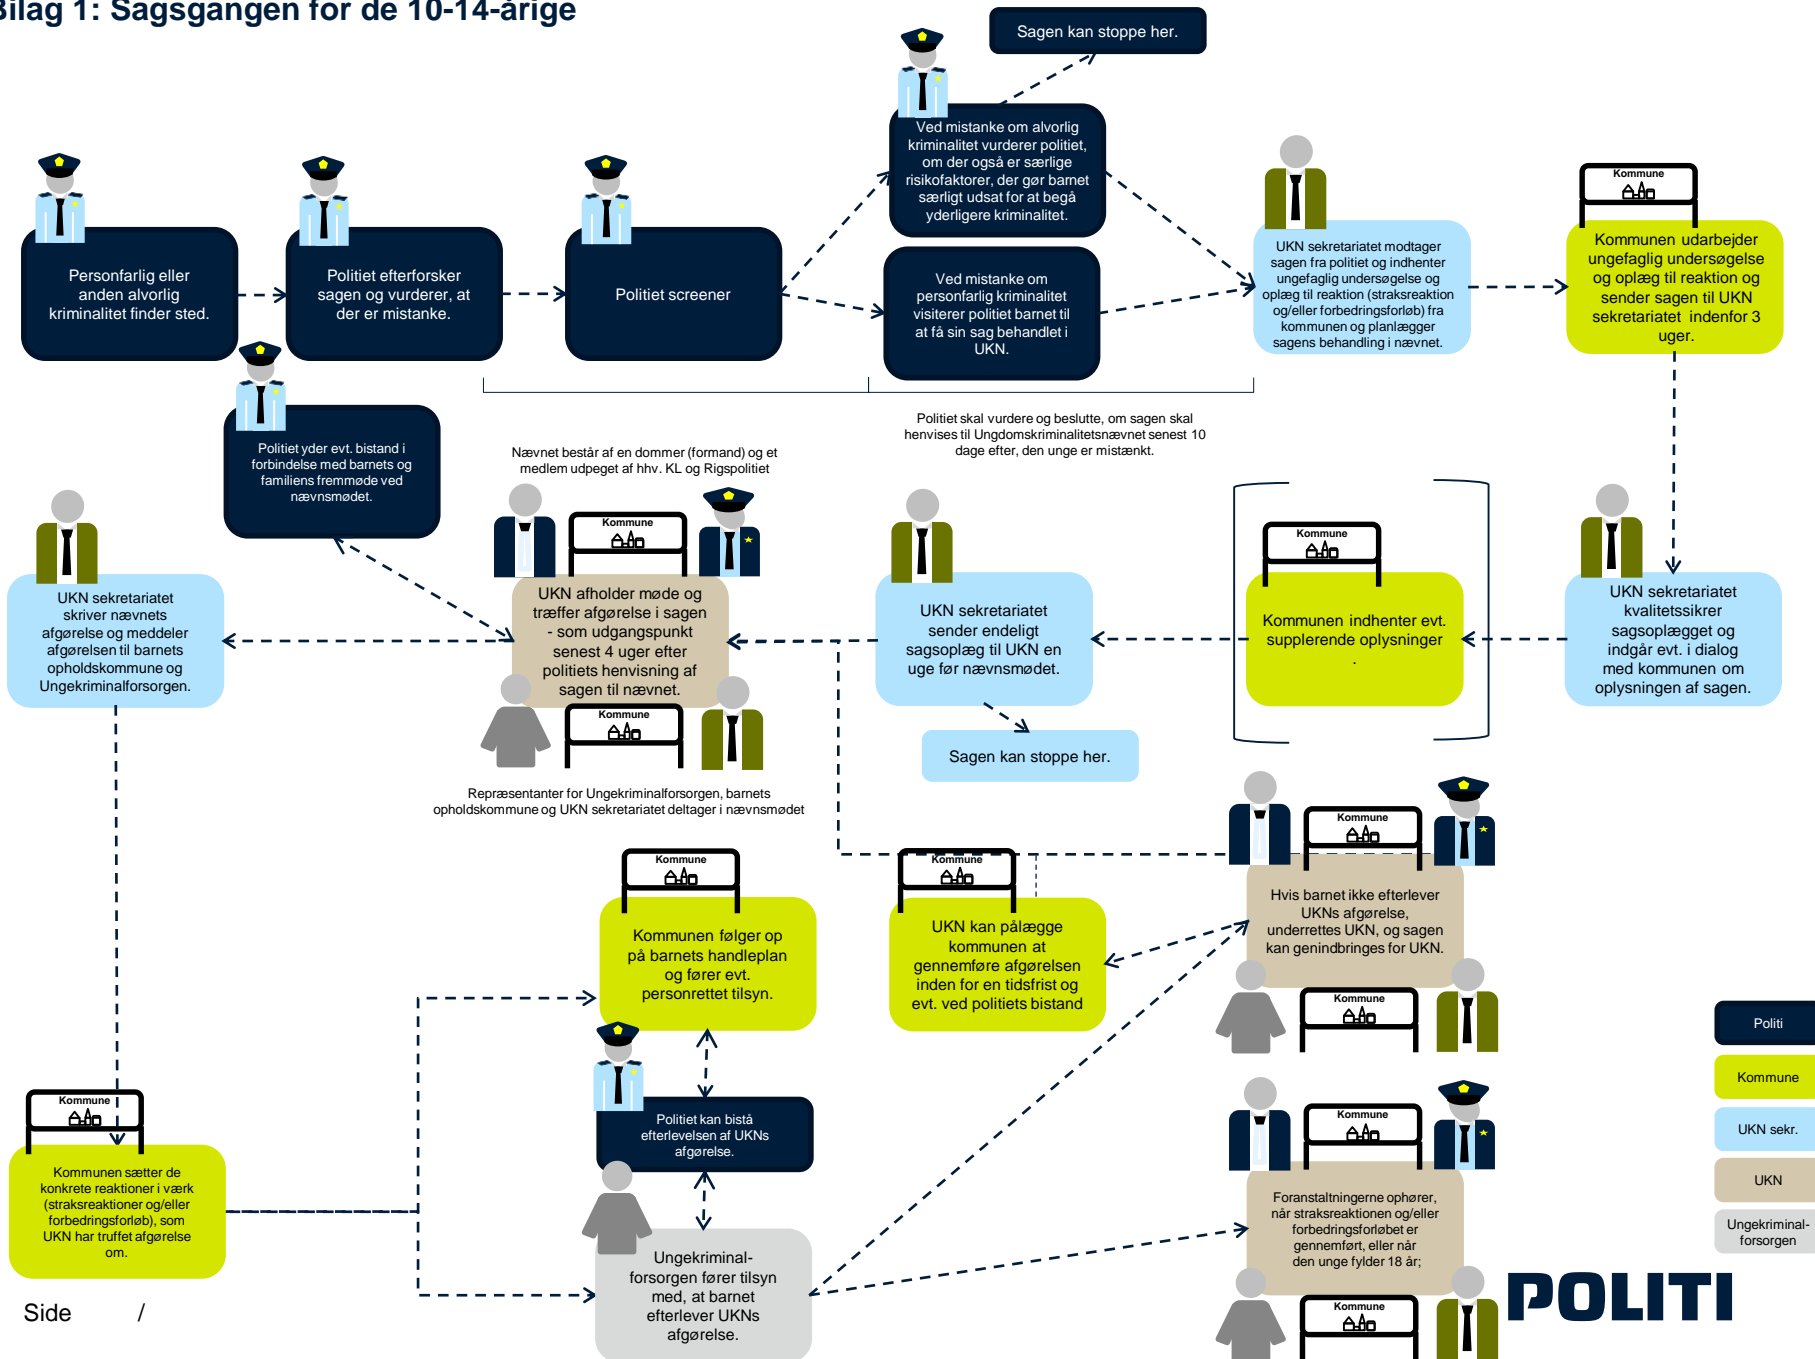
Bilag 1: Sagsgangen for de 10-14-årige

Personfarlig eller anden alvorlig kriminalitet finder sted.

Politiet efterforsker sagen og vurderer, at der er mistanke.

Politiet screener

Sagen kan stoppe her.

Ved mistanke om alvorlig kriminalitet vurderer politiet, om der også er særlige risikofaktorer, der gør barnet særligt udsat for at begå yderligere kriminalitet.

Ved mistanke om personfarlig kriminalitet visiterer politiet barnet til at få sin sag behandlet i UKN.

UKN sekretariatet modtager sagen fra politiet og indhenter ungefaglig undersøgelse og oplæg til reaktion (straksreaktion og/eller forbedringsforløb) fra kommunen og planlægger sagens behandling i nævnet.

Kommune

Kommunen udarbejder ungefaglig undersøgelse og oplæg til reaktion og sender sagen til UKN sekretariatet indenfor 3 uger.

Politiet yder evt. bistand i forbindelse med barnets og familiens fremmøde ved nævnsmødet.

Nævnet består af en dommer (formand) og et medlem udpeget af hhv. KL og Rigspolitiet

Politiet skal vurdere og beslutte, om sagen skal henvises til Ungdomskriminalitetsnævnet senest 10 dage efter, den unge er mistænkt.

Kommune

UKN sekretariatet skriver nævnets afgørelse og meddeler afgørelsen til barnets opholdskommune og Ungekriminalforsorgen.

UKN afholder møde og træffer afgørelse i sagen - som udgangspunkt senest 4 uger efter politiets henvisning af sagen til nævnet.

Kommune

UKN sekretariatet sender endeligt sagsoplæg til UKN en uge før nævnsmødet.

Kommune

Kommunen indhenter evt. supplerende oplysninger .

UKN sekretariatet kvalitetssikrer sagsoplægget og indgår evt. i dialog med kommunen om oplysningen af sagen.

Sagen kan stoppe her.

Repræsentanter for Ungekriminalforsorgen, barnets opholdskommune og UKN sekretariatet deltager i nævnsmødet

Kommune

Hvis barnet ikke efterlever UKNs afgørelse, underrettes UKN, og sagen kan genindbringes for UKN.

Kommune

Kommune

Kommunen følger op på barnets handleplan og fører evt. personrettet tilsyn.

Kommune

UKN kan pålægge kommunen at gennemføre afgørelsen inden for en tidsfrist og evt. ved politiets bistand

Kommune

Politi

Kommune

Kommune

Kommunen sætter de konkrete reaktioner i værk (straksreaktioner og/eller forbedringsforløb), som UKN har truffet afgørelse om.

Politiet kan bistå efterlevelsen af UKNs afgørelse.

Ungekriminal-forsorgen fører tilsyn med, at barnet efterlever UKNs afgørelse.

Kommune

Foranstaltningerne ophører, når straksreaktionen og/eller forbedringsforløbet er gennemført, eller når den unge fylder 18 år;

Kommune

UKN sekr.

UKN

Ungekriminal-forsorgen

Side /

POLITI